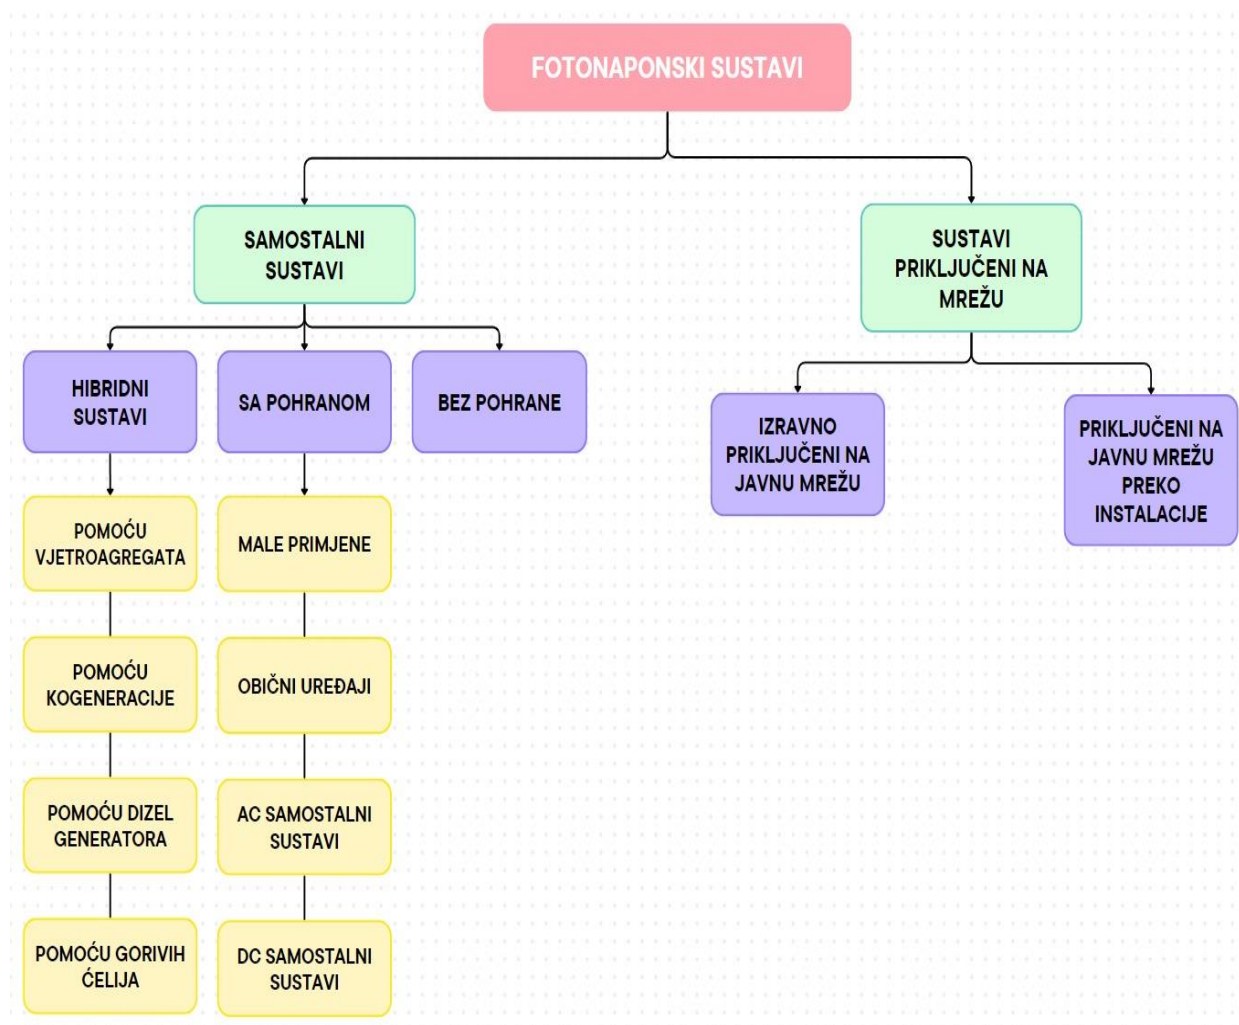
FOTONAPONSKI SUSTAVI

SAMOSTALNI SUSTAVI

SUSTAVI PRIKLJUČENI NA MREŽU

HIBRIDNI SUSTAVI

SA POHRANOM

BEZ POHRANE

IZRAVNO PRIKLJUČENI NA JAVNU MREŽU

PRIKLJUČENI NA JAVNU MREŽU PREKO INSTALACIJE

POMOĆU VJETROAGREGATA

POMOĆU KOGENERACIJE

POMOĆU DIZEL GENERATORA

POMOĆU GORIVIH ĆELIJA

MALE PRIMJENE

OBIČNI UREĐAJI

AC SAMOSTALNI SUSTAVI

DC SAMOSTALNI SUSTAVI